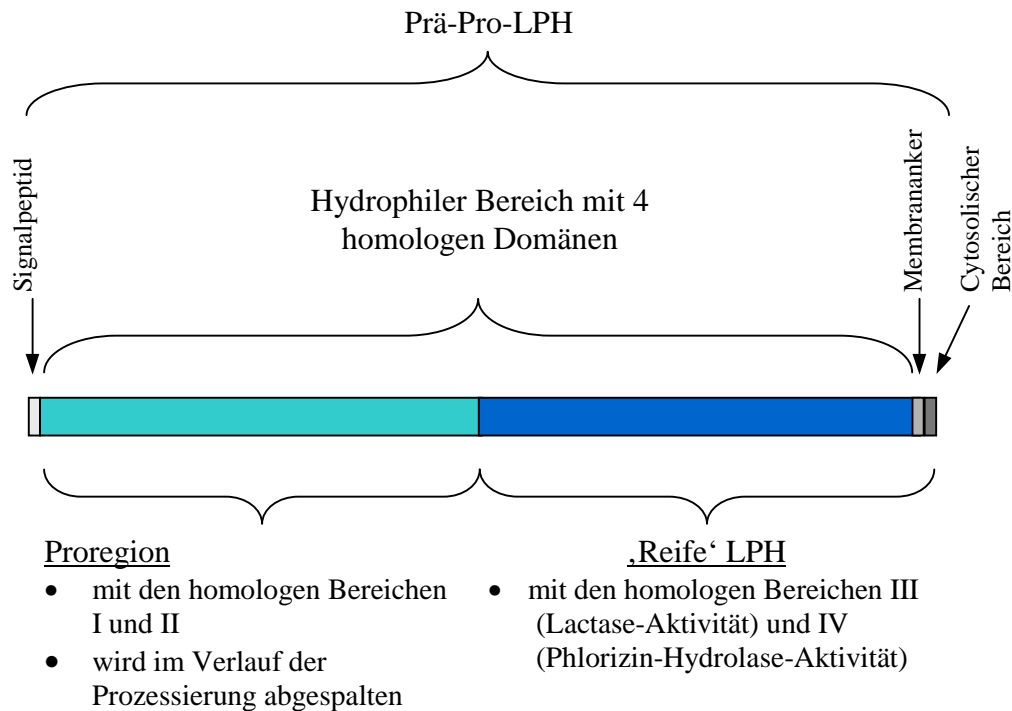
Prä-Pro-LPH

Signalpeptid

Hydrophiler Bereich mit 4 homologen Domänen

Membrananker

Cytosolischer Bereich

Proregion
- mit den homologen Bereichen I und II
- wird im Verlauf der Prozessierung abgespalten

‚Reife' LPH
- mit den homologen Bereichen III (Lactase-Aktivität) und IV (Phlorizin-Hydrolase-Aktivität)